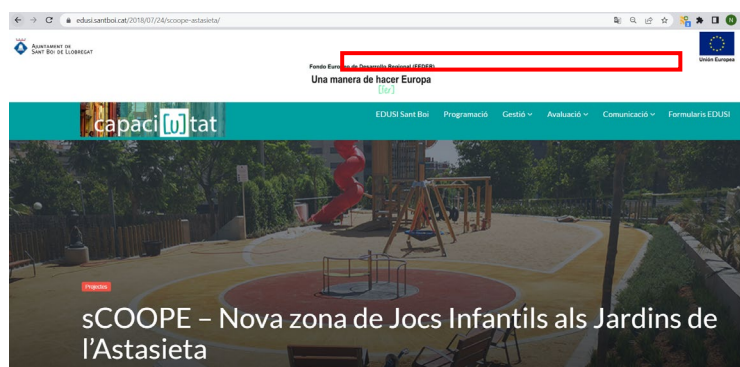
edusi.santboi.cat/2018/07/24/scoope-astasieta/

Ajuntament de Sant Boi de Llobregat

Fondo Europeo de Desarrollo Regional (FEDER)
Una manera de hacer Europa
[fer]

Unión Europea

capaci[u]tat

EDUSI Sant Boi Programació Gestió Avaluació Comunicació Formularis EDUSI

Projectes

sCOOPE – Nova zona de Jocs Infantils als Jardins de l'Astasieta